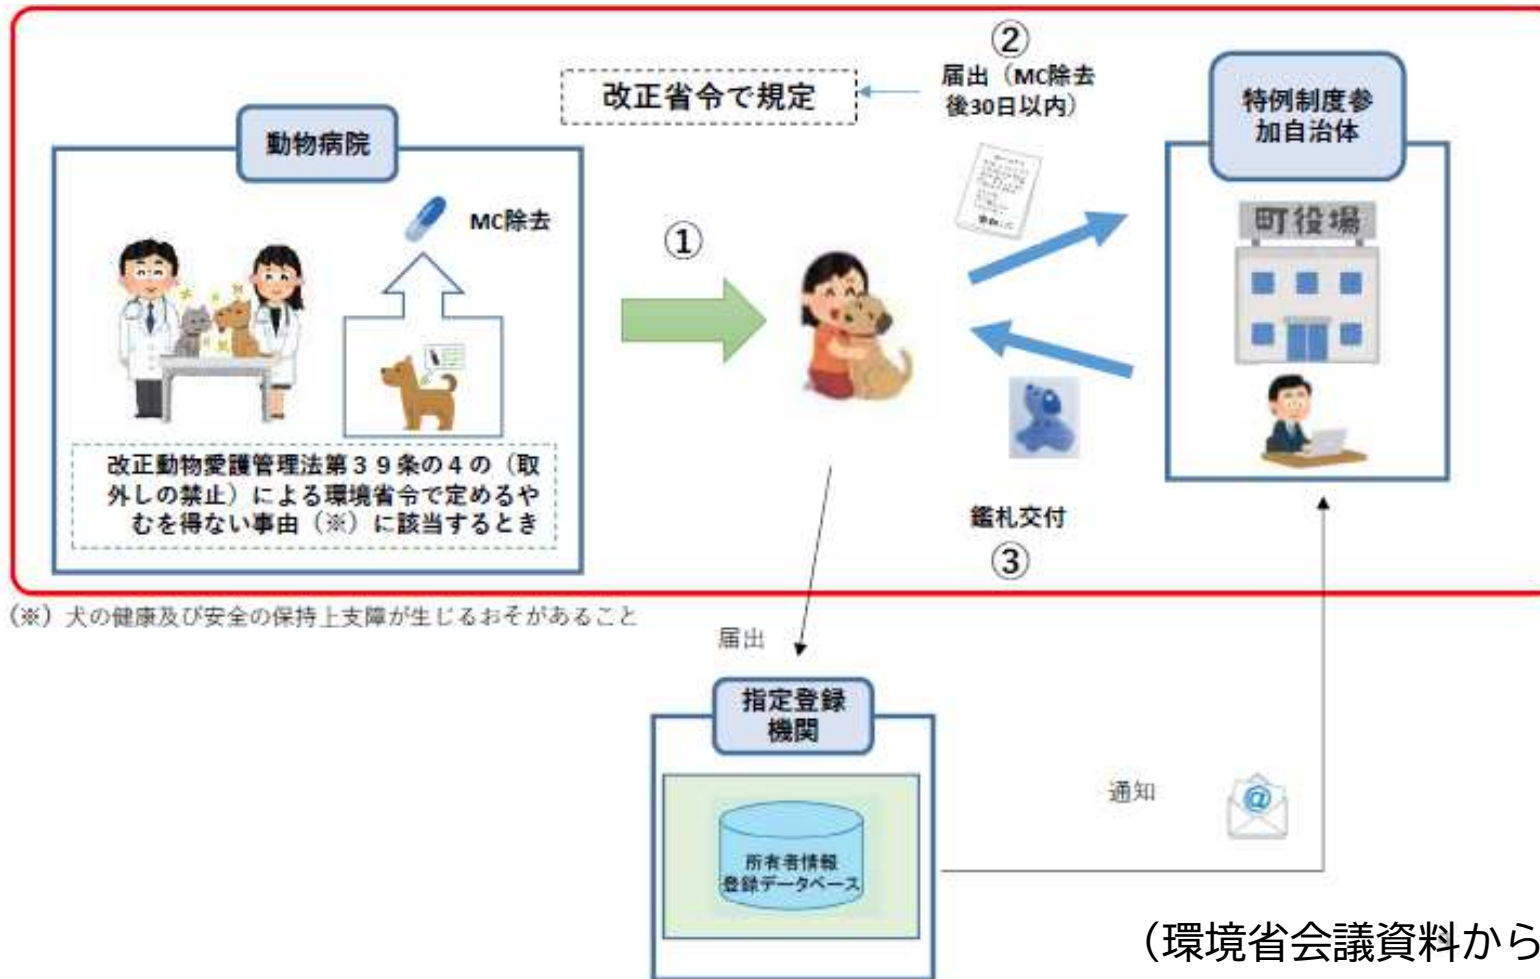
②
届出（MC除去後30日以内）

改正省令で規定

特例制度参加自治体

動物病院

MC除去

①

町役場

改正動物愛護管理法第３９条の４の（取外しの禁止）による環境省令で定めるやむを得ない事由（※）に該当するとき

鑑札交付

③

（※）犬の健康及び安全の保持上支障が生じるおそれがあること

届出

指定登録機関

所有者情報登録データベース

通知

（環境省会議資料から